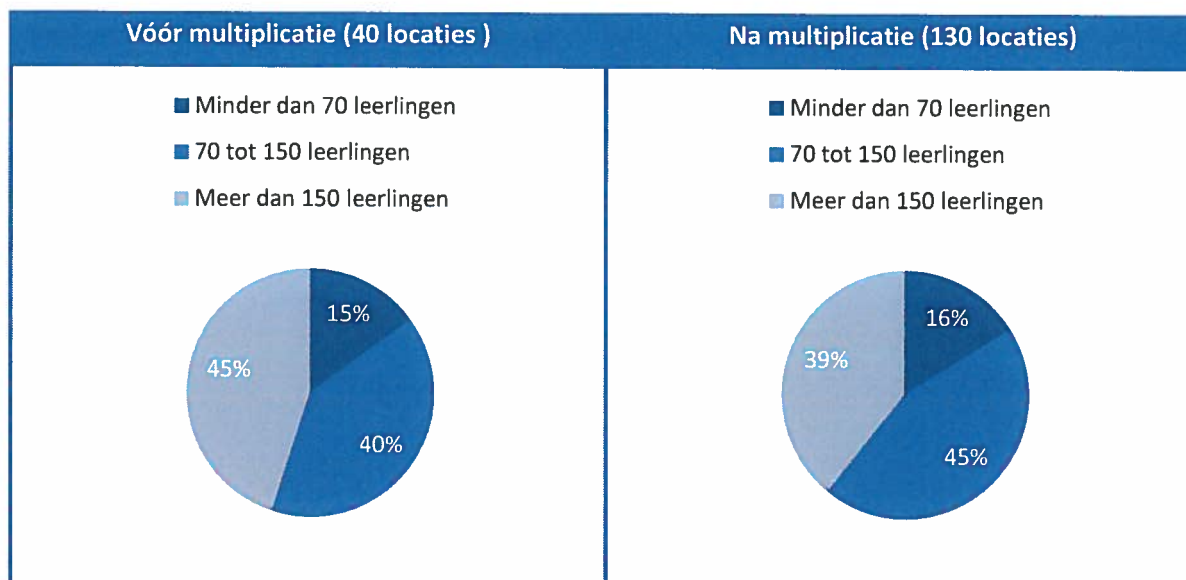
| Vóór multiplicatie (40 locaties ) | Na multiplicatie (130 locaties) |
|---|---|
| Minder dan 70 leerlingen<br>70 tot 150 leerlingen<br>Meer dan 150 leerlingen<br>15%<br>45%<br>40% | Minder dan 70 leerlingen<br>70 tot 150 leerlingen<br>Meer dan 150 leerlingen<br>16%<br>39%<br>45% |